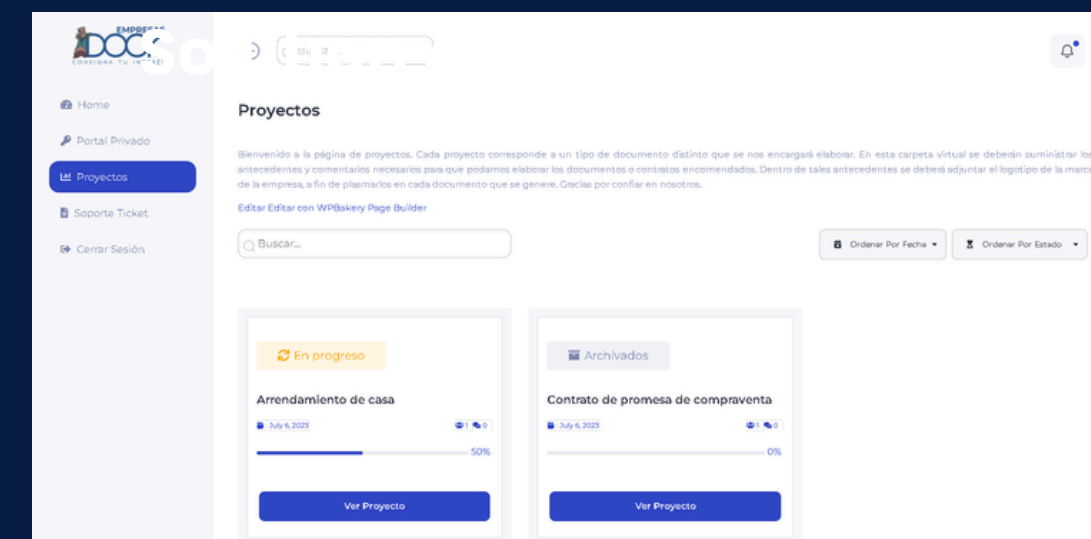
EMPRESAS DOCS
CONSIGNA TU INTERÉS

So

Home
Portal Privado
Proyectos
Soporte Ticket
Cerrar Sesión

Proyectos

Bienvenido a la página de proyectos. Cada proyecto corresponde a un tipo de documento distinto que se nos encargará elaborar. En esta carpeta virtual se deberán suministrar los antecedentes y comentarios necesarios para que podamos elaborar los documentos o contratos encomendados. Dentro de tales antecedentes se deberá adjuntar el logotipo de la marca de la empresa, a fin de plasmarlos en cada documento que se genere. Gracias por confiar en nosotros.

Editar Editar con WPBakery Page Builder

Buscar...

Ordenar Por Fecha
Ordenar Por Estado

En progreso
Arrendamiento de casa
July 6, 2023
1 0
50%
Ver Proyecto

Archivados
Contrato de promesa de compraventa
July 6, 2023
1 0
0%
Ver Proyecto